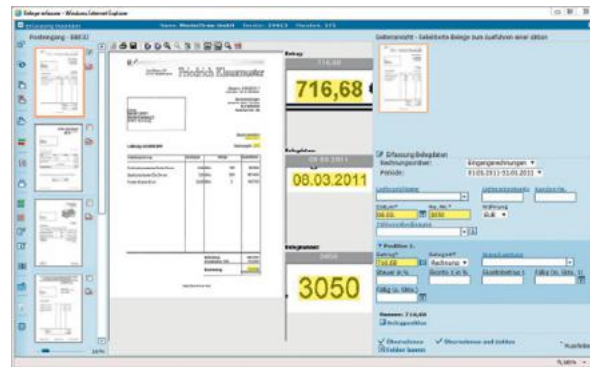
Belege erfassen - Windows Internet Explorer

Posteingang - BBEU

Friedrich Klausmuster

Betrag

716,68

716,68

Belegdatum

08.03.2011

08.03.2011

Belegnummer

3050

3050

Seitenansicht - Gewählte Belege zum Ausführen einer Aktion

Erfassung Belegdaten

Rechnungsnr.

Eingangsrechnungen

Periode:

01.03.2011-31.03.2011

Datum*

08.03.

Re.-Nr.*

3050

Währung

EUR

Position 1

Betrag*

716,68

Kategorie*

Rechnung

Summe: 716,68

Übernehmen

Übernehmen und Zahlen

Ausblenden